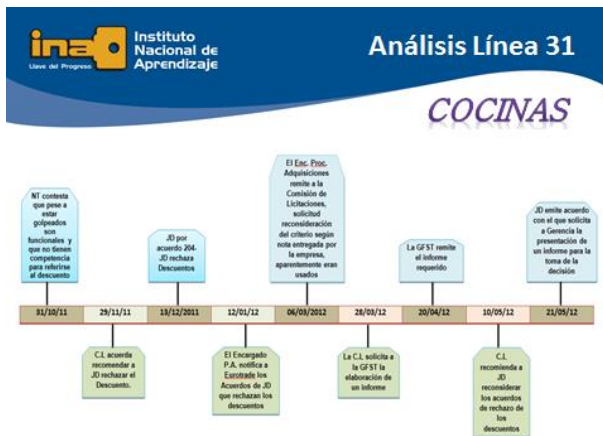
ina Llave del Progreso Instituto Nacional de Aprendizaje

Análisis Línea 31

COCINAS

NT contesta que pese a estar golpeados son funcionales y que no tienen competencia para referirse al descuento

31/10/11

C.I. acuerda recomendar a JD rechazar el Descuento.

29/11/11

JD por acuerdo 204-JD rechaza Descuentos

13/12/2011

El Encargado P.A. notifica a Eurotrade los Acuerdos de JD que rechazan los descuentos

12/01/12

El Enc. Proc. Adquisiciones remite a la Comisión de Licitaciones, solicitud reconsideración del criterio según nota entregada por la empresa, aparentemente eran usados

06/03/2012

La C.I. solicita a la GFST la elaboración de un informe

28/03/12

La GFST remite el informe requerido

20/04/12

C.I. recomienda a JD reconsiderar los acuerdos de rechazo de los descuentos

10/05/12

JD emite acuerdo con el que solicita a Gerencia la presentación de un informe para la toma de la decisión

21/05/12